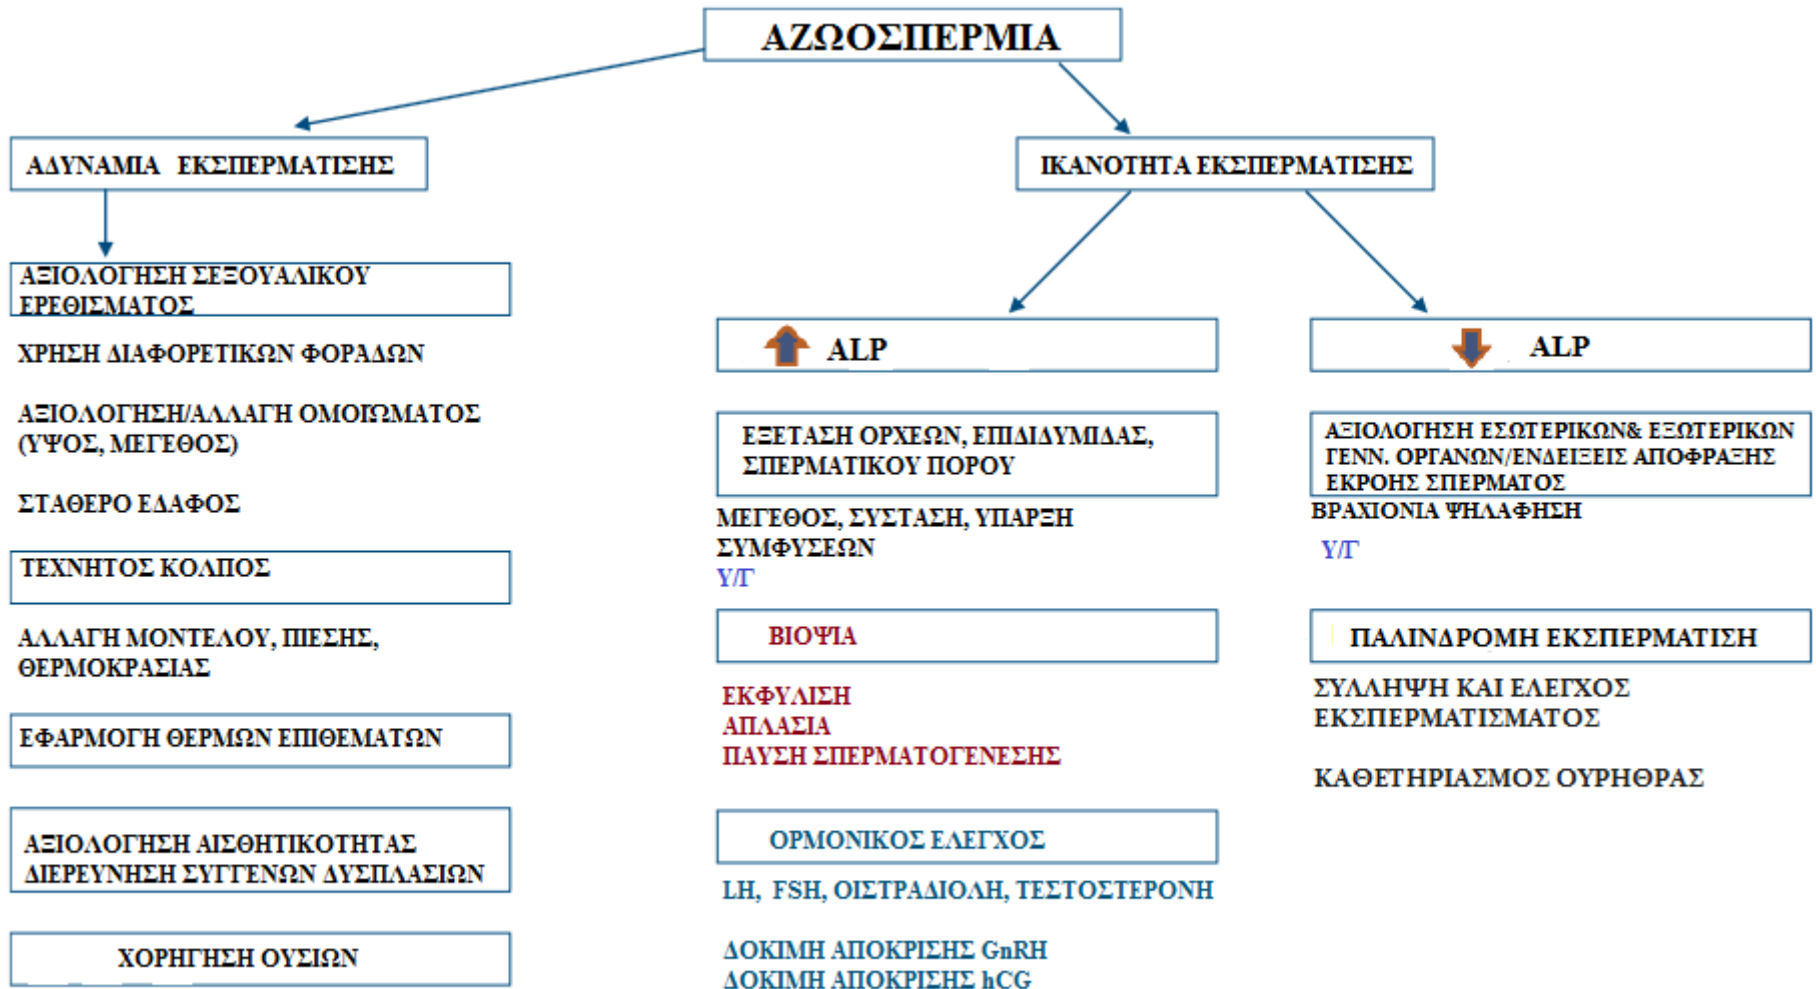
ΑΖΩΟΣΠΕΡΜΙΑ

ΑΔΥΝΑΜΙΑ ΕΚΣΠΕΡΜΑΤΙΣΗΣ

ΑΞΙΟΛΟΓΗΣΗ ΣΕΞΟΥΑΛΙΚΟΥ ΕΡΕΘΙΣΜΑΤΟΣ

ΧΡΗΣΗ ΔΙΑΦΟΡΕΤΙΚΩΝ ΦΟΡΑΔΩΝ

ΑΞΙΟΛΟΓΗΣΗ/ΑΛΛΑΓΗ ΟΜΟΙΩΜΑΤΟΣ (ΥΨΟΣ, ΜΕΓΕΘΟΣ)

ΣΤΑΘΕΡΟ ΕΔΑΦΟΣ

ΤΕΧΝΗΤΟΣ ΚΟΛΠΟΣ

ΑΛΛΑΓΗ ΜΟΝΤΕΛΟΥ, ΠΙΕΣΗΣ, ΘΕΡΜΟΚΡΑΣΙΑΣ

ΕΦΑΡΜΟΓΗ ΘΕΡΜΩΝ ΕΠΙΘΕΜΑΤΩΝ

ΑΞΙΟΛΟΓΗΣΗ ΑΙΣΘΗΤΙΚΟΤΗΤΑΣ ΔΙΕΡΕΥΝΗΣΗ ΣΥΓΓΕΝΩΝ ΔΥΣΠΛΑΣΙΩΝ

ΧΟΡΗΓΗΣΗ ΟΥΣΙΩΝ

ΙΚΑΝΟΤΗΤΑ ΕΚΣΠΕΡΜΑΤΙΣΗΣ

ALP

ΕΞΕΤΑΣΗ ΟΡΧΕΩΝ, ΕΠΙΔΙΔΥΜΙΔΑΣ, ΣΠΕΡΜΑΤΙΚΟΥ ΠΟΡΟΥ

ΜΕΓΕΘΟΣ, ΣΥΣΤΑΣΗ, ΥΠΑΡΞΗ ΣΥΜΦΥΣΕΩΝ
Υ/Γ

ΒΙΟΨΙΑ

ΕΚΦΥΛΙΣΗ
ΑΠΛΑΣΙΑ
ΠΑΥΣΗ ΣΠΕΡΜΑΤΟΓΕΝΕΣΗΣ

ΟΡΜΟΝΙΚΟΣ ΕΛΕΓΧΟΣ

LH, FSH, ΟΙΣΤΡΑΔΙΟΛΗ, ΤΕΣΤΟΣΤΕΡΟΝΗ

ΔΟΚΙΜΗ ΑΠΟΚΡΙΣΗΣ GnRH
ΔΟΚΙΜΗ ΑΠΟΚΡΙΣΗΣ hCG

ALP

ΑΞΙΟΛΟΓΗΣΗ ΕΣΩΤΕΡΙΚΩΝ& ΕΞΩΤΕΡΙΚΩΝ ΓΕΝΝ. ΟΡΓΑΝΩΝ/ΕΝΔΕΙΞΕΙΣ ΑΠΟΦΡΑΞΗΣ ΕΚΡΟΗΣ ΣΠΕΡΜΑΤΟΣ

ΒΡΑΧΙΟΝΙΑ ΨΗΛΑΦΗΣΗ

Υ/Γ

ΠΑΛΙΝΔΡΟΜΗ ΕΚΣΠΕΡΜΑΤΙΣΗ

ΣΥΛΛΗΨΗ ΚΑΙ ΕΛΕΓΧΟΣ ΕΚΣΠΕΡΜΑΤΙΣΜΑΤΟΣ

ΚΑΘΕΤΗΡΙΑΣΜΟΣ ΟΥΡΗΘΡΑΣ